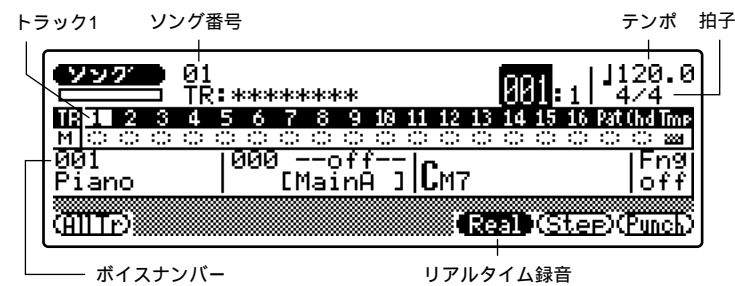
トラック1
ソング番号
テンポ
拍子

ソング
01
TR:********
001:1
♩120.0
4/4

TR 1 2 3 4 5 6 7 8 9 10 11 12 13 14 15 16 Pat Chd Tmp
M

001
Piano
000 --off--
[MainA ]
CM7
Fng
off

AllTr
Real
Step
Punch

ボイスナンバー
リアルタイム録音